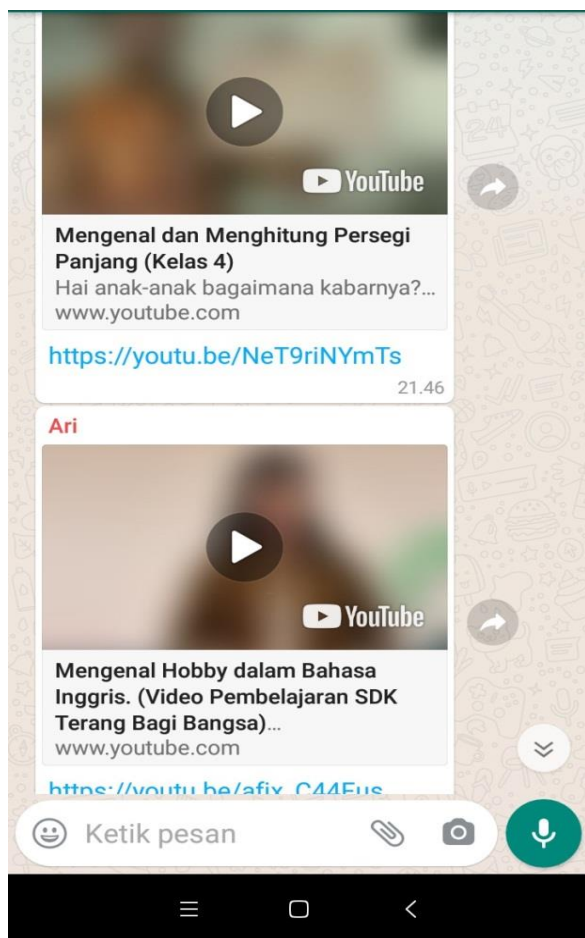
YouTube

Mengenal dan Menghitung Persegi Panjang (Kelas 4)
Hai anak-anak bagaimana kabarnya?...
www.youtube.com

https://youtu.be/NeT9riNYmTs

21.46

Ari

YouTube

Mengenal Hobby dalam Bahasa Inggris. (Video Pembelajaran SDK Terang Bagi Bangsa)...
www.youtube.com

https://youtu.be/afix_C44Fus

Ketik pesan